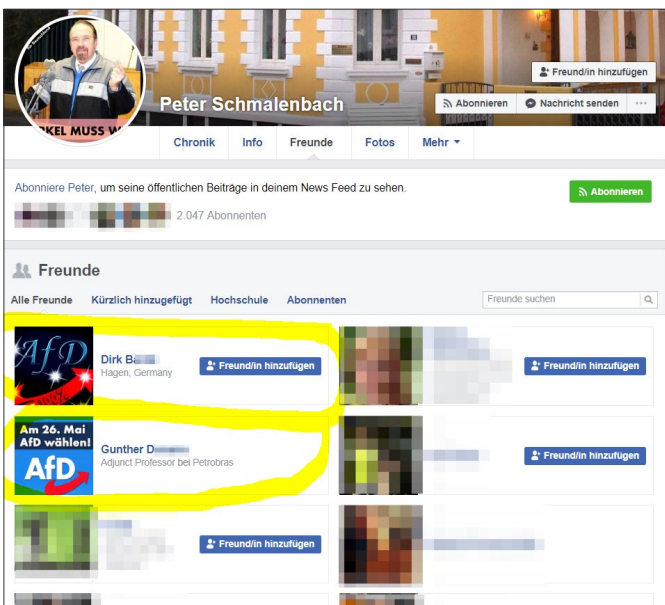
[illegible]KEL MUSS W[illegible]

Peter Schmalenbach

Freund/in hinzufügen

Abonnieren

Nachricht senden

...

Chronik

Info

Freunde

Fotos

Mehr

Abonniere Peter, um seine öffentlichen Beiträge in deinem News Feed zu sehen.

Abonnieren

2.047 Abonnenten

Freunde

Alle Freunde

Kürzlich hinzugefügt

Hochschule

Abonnenten

Freunde suchen

AfD

Dirk B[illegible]
Hagen, Germany

Freund/in hinzufügen

Freund/in hinzufügen

Am 26. Mai AfD wählen!
AfD

Gunther D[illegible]
Adjunct Professor bei Petrobras

Freund/in hinzufügen

Freund/in hinzufügen